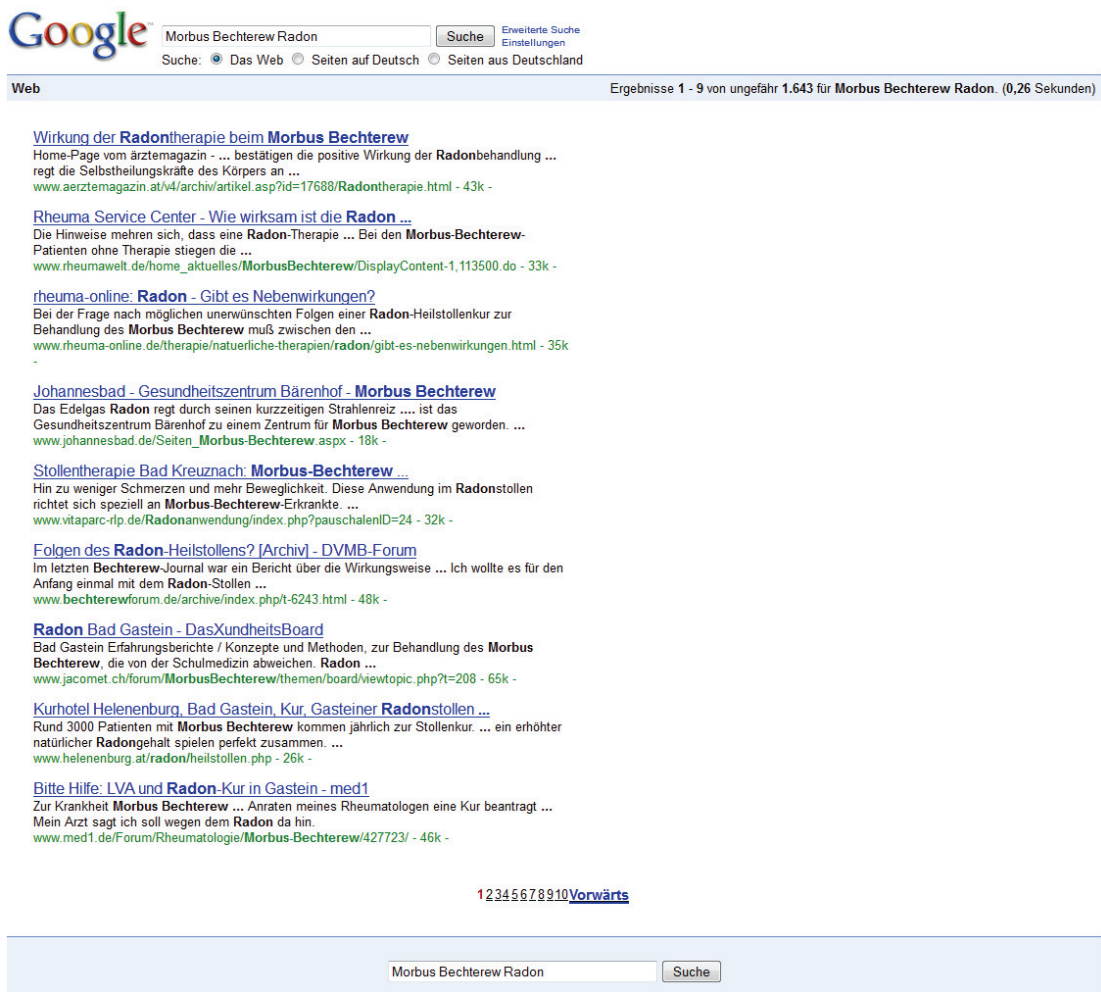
Google

Morbus Bechterew Radon

Suche

Erweiterte Suche
Einstellungen

Suche: Das Web Seiten auf Deutsch Seiten aus Deutschland

Web

Ergebnisse 1 - 9 von ungefähr 1.643 für Morbus Bechterew Radon. (0,26 Sekunden)

Wirkung der Radontherapie beim Morbus Bechterew
Home-Page vom ärztemagazin - ... bestätigen die positive Wirkung der Radonbehandlung ... regt die Selbstheilungskräfte des Körpers an ...
www.aerztemagazin.at/v4/archiv/artikel.asp?id=17688/Radontherapie.html - 43k -

Rheuma Service Center - Wie wirksam ist die Radon ...
Die Hinweise mehren sich, dass eine Radon-Therapie ... Bei den Morbus-Bechterew-Patienten ohne Therapie stiegen die ...
www.rheumawelt.de/home_aktuelles/MorbusBechterew/DisplayContent-1,113500.do - 33k -

rheuma-online: Radon - Gibt es Nebenwirkungen?
Bei der Frage nach möglichen unerwünschten Folgen einer Radon-Heilstollenkur zur Behandlung des Morbus Bechterew muß zwischen den ...
www.rheuma-online.de/therapie/natuerliche-therapien/radon/gibt-es-nebenwirkungen.html - 35k -

Johannesbad - Gesundheitszentrum Bärenhof - Morbus Bechterew
Das Edelgas Radon regt durch seinen kurzzeitigen Strahlenreiz .... ist das Gesundheitszentrum Bärenhof zu einem Zentrum für Morbus Bechterew geworden. ...
www.johannesbad.de/Seiten_Morbus-Bechterew.aspx - 18k -

Stollentherapie Bad Kreuznach: Morbus-Bechterew ...
Hin zu weniger Schmerzen und mehr Beweglichkeit. Diese Anwendung im Radonstollen richtet sich speziell an Morbus-Bechterew-Erkrankte. ...
www.vitaparc-rlp.de/Radonanwendung/index.php?pauschalenID=24 - 32k -

Folgen des Radon-Heilstollens? [Archiv] - DVMB-Forum
Im letzten Bechterew-Journal war ein Bericht über die Wirkungsweise ... Ich wollte es für den Anfang einmal mit dem Radon-Stollen ...
www.bechterewforum.de/archive/index.php/t-6243.html - 48k -

Radon Bad Gastein - DasXundheitsBoard
Bad Gastein Erfahrungsberichte / Konzepte und Methoden, zur Behandlung des Morbus Bechterew, die von der Schulmedizin abweichen. Radon ...
www.jacomet.ch/forum/MorbusBechterew/themen/board/viewtopic.php?t=208 - 65k -

Kurhotel Helenenburg, Bad Gastein, Kur, Gasteiner Radonstollen ...
Rund 3000 Patienten mit Morbus Bechterew kommen jährlich zur Stollenkur. ... ein erhöhter natürlicher Radongehalt spielen perfekt zusammen. ...
www.helenenburg.at/radon/heilstollen.php - 26k -

Bitte Hilfe: LVA und Radon-Kur in Gastein - med1
Zur Krankheit Morbus Bechterew ... Anraten meines Rheumatologen eine Kur beantragt ... Mein Arzt sagt ich soll wegen dem Radon da hin.
www.med1.de/Forum/Rheumatologie/Morbus-Bechterew/427723/ - 46k -

1 2 3 4 5 6 7 8 9 10 Vorwärts

Morbus Bechterew Radon

Suche